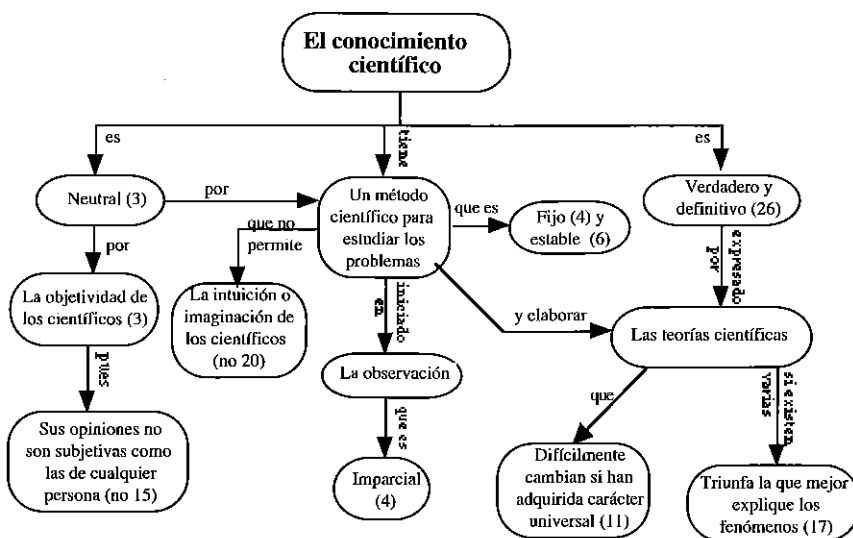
El conocimiento científico

es

tiene

es

Neutral (3)

por

Un método científico para estudiar los problemas

que es

Fijo (4) y estable (6)

Verdadero y definitivo (26)

por

que no permite

expresado por

La objetividad de los científicos (3)

La intuición o imaginación de los científicos (no 20)

iniciado en

y elaborar

Las teorías científicas

pues

La observación

que

varias

si existen

que es

Sus opiniones no son subjetivas como las de cualquier persona (no 15)

Imparcial (4)

Difícilmente cambian si han adquirida carácter universal (11)

Triunfa la que mejor explique los fenómenos (17)